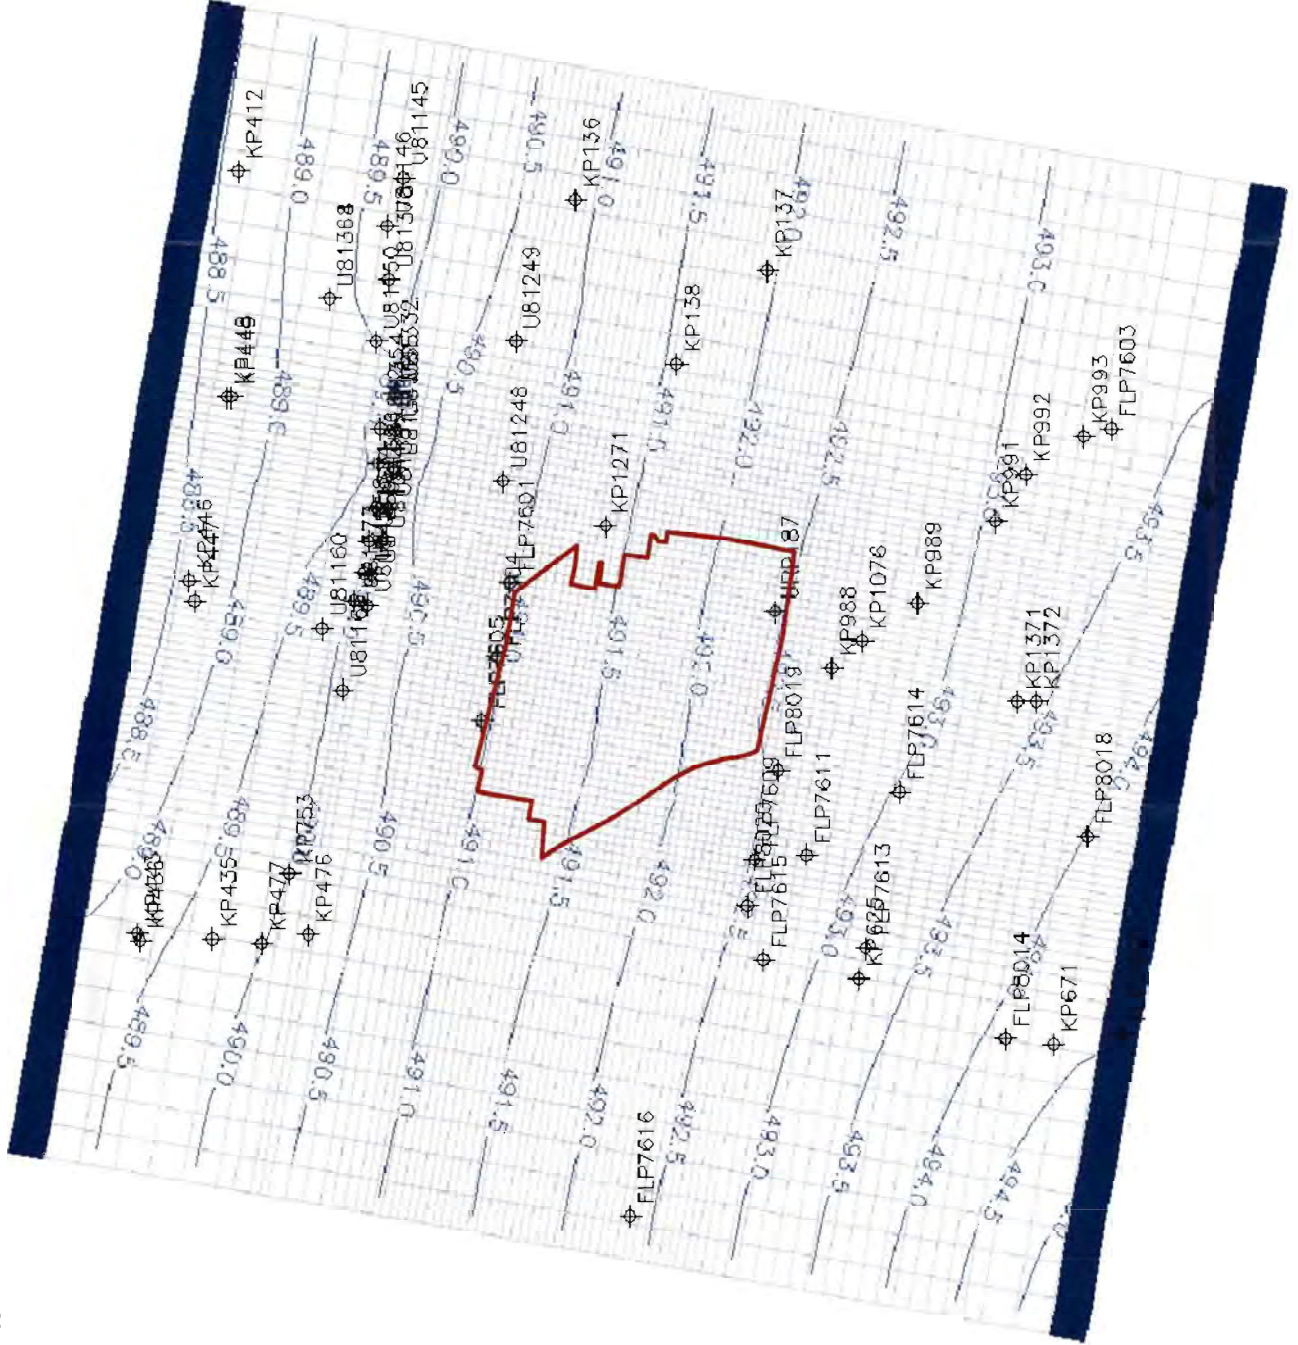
KP412
489.0
489.5
490.0
490.5
KP136
491.0
U81145
146
U81368
U81450
U81249
491.5
KP137
492
492.5
493.0
488.5
KP448
488
490.5
KP138
U81248
491.0
491.5
492.0
492.5
KP993
FLP7603
KP992
KP991
KP1271
FLP7601
U81160
KP447
KP446
489.0
489.5
490.5
491.5
492.0
493.5
KP989
KP1076
KP988
FLP8019
FLP7614
KP1371
KP1372
493.5
494.0
488.5
489.5
490.5
KP753
KP435
KP477
KP476
KP436
491.0
491.5
492.0
FLP7611
FLP7615
FLP7613
493.0
493.5
FLP8018
FLP8014
KP671
489.5
490.0
490.5
491.0
491.5
492.0
492.5
493.0
493.5
494.0
494.5
FLP7616